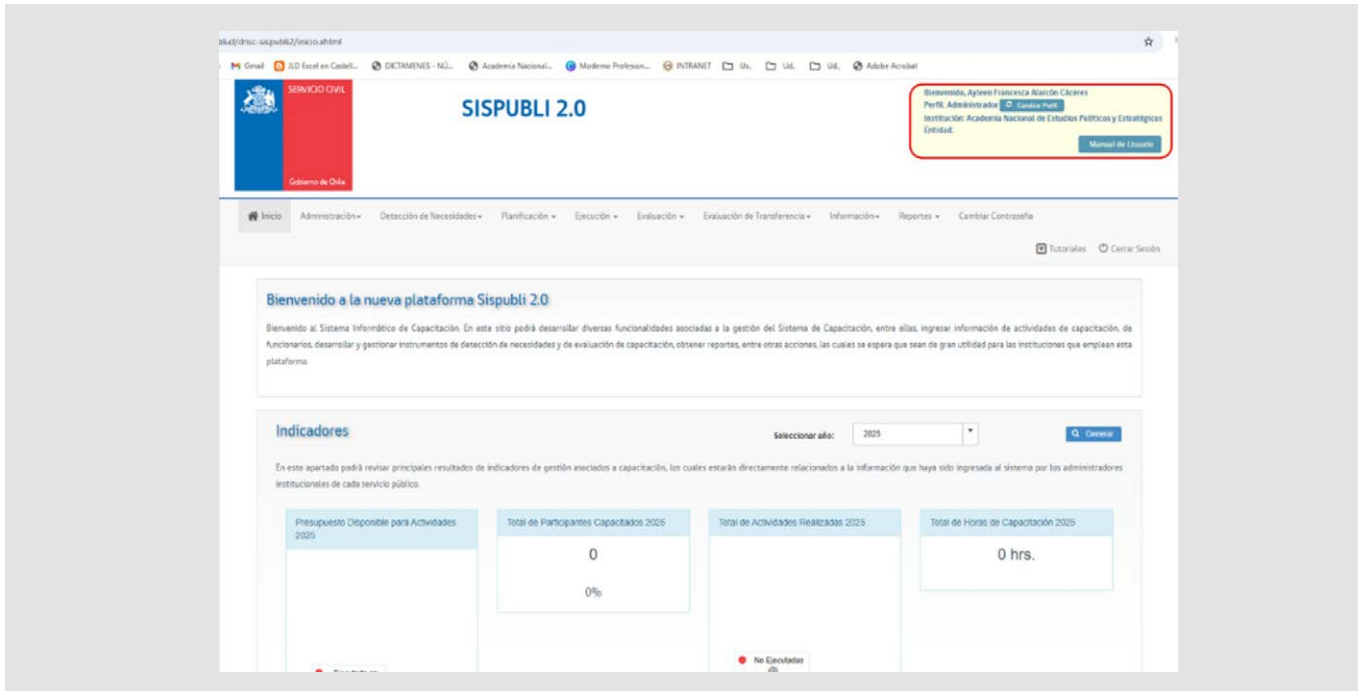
ublic/dnsc-sispubli2/inicio.xhtml

Gmail JLD Excel en Castell... DICTAMENES - NÚ... Academia Nacional... Moderno Profesion... INTRANET Us. Ud. Ud. Adobe Acrobat

SERVICIO CIVIL

Gobierno de Chile

SISPUBLI 2.0

Bienvenido, Ayleen Francesca Alarcón Cáceres
Perfil: Administrador Cambiar Perfil
Institución: Academia Nacional de Estudios Políticos y Estratégicos
Entidad:
Manual de Usuario

Inicio Administración Detección de Necesidades Planificación Ejecución Evaluación Evaluación de Transferencia Información Reportes Cambiar Contraseña

Tutoriales Cerrar Sesión

Bienvenido a la nueva plataforma Sispubli 2.0

Bienvenido al Sistema Informático de Capacitación. En este sitio podrá desarrollar diversas funcionalidades asociadas a la gestión del Sistema de Capacitación, entre ellas, ingresar información de actividades de capacitación, de funcionarios, desarrollar y gestionar instrumentos de detección de necesidades y de evaluación de capacitación, obtener reportes, entre otras acciones, las cuales se espera que sean de gran utilidad para las instituciones que emplean esta plataforma.

Indicadores

Seleccionar año: 2025

Generar

En este apartado podrá revisar principales resultados de indicadores de gestión asociados a capacitación, los cuales estarán directamente relacionados a la información que haya sido ingresada al sistema por los administradores institucionales de cada servicio público.

Presupuesto Disponible para Actividades 2025

Total de Participantes Capacitados 2025
0
0%

Total de Actividades Realizadas 2025

Total de Horas de Capacitación 2025
0 hrs.

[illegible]

No Ejecutadas